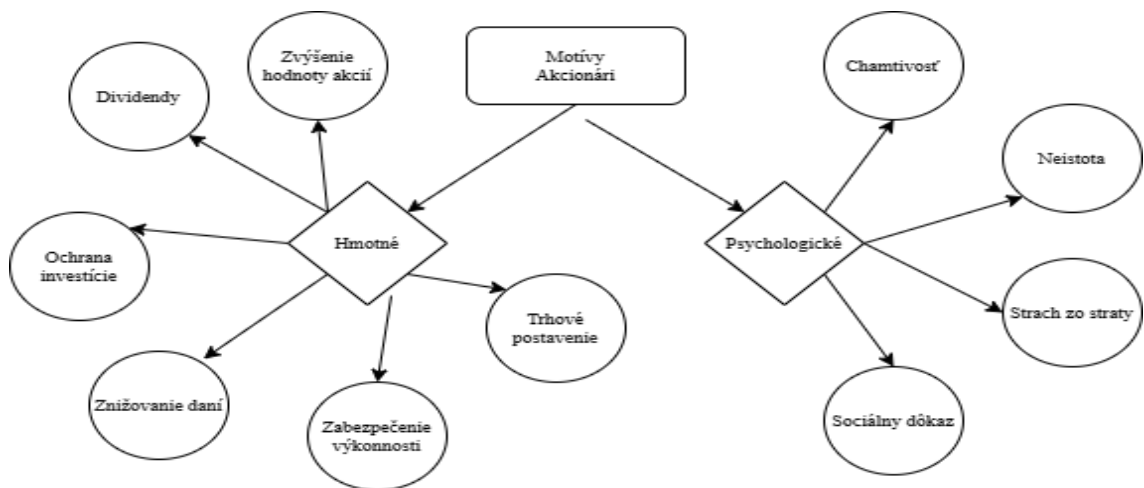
Motívy Akcionári

Hmotné

Dividendy

Zvýšenie hodnoty akcií

Ochrana investície

Znižovanie daní

Zabezpečenie výkonnosti

Trhové postavenie

Psychologické

Chamtivosť

Neistota

Strach zo straty

Sociálny dôkaz